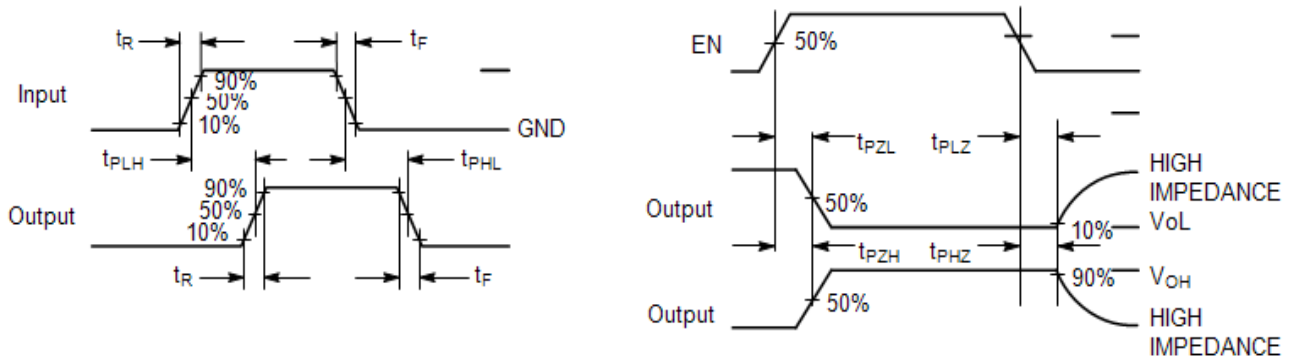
$t_R$
$t_F$
Input
90%
50%
10%
GND
$t_{PLH}$
$t_{PHL}$
Output
90%
50%
10%
$t_R$
$t_F$

EN
50%
$t_{PZL}$
$t_{PLZ}$
HIGH IMPEDANCE
Output
50%
10%
VoL
$t_{PZH}$
$t_{PHZ}$
90%
$V_{OH}$
Output
50%
HIGH IMPEDANCE